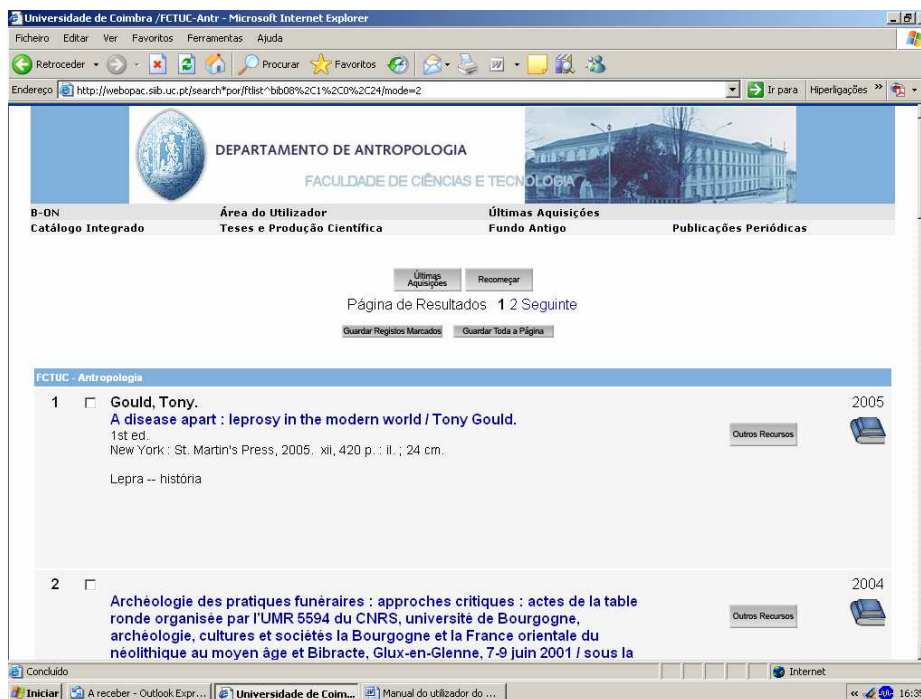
Universidade de Coimbra /FCTUC-Antr - Microsoft Internet Explorer

Ficheiro Editar Ver Favoritos Ferramentas Ajuda

Retroceder Procurar Favoritos

Endereço http://webopac.sib.uc.pt/search*por/ftlist^bib08%2C1%2C0%2C24/mode=2

Ir para Hiperligações

DEPARTAMENTO DE ANTROPOLOGIA
FACULDADE DE CIÊNCIAS E TECNOLOGIA

B-ON
Área do Utilizador
Últimas Aquisições
Catálogo Integrado
Teses e Produção Científica
Fundo Antigo
Publicações Periódicas

Últimas Aquisições
Recomeçar

Página de Resultados 1 2 Seguinte

Guardar Registos Marcados
Guardar Toda a Página

FCTUC - Antropologia

1 Gould, Tony.
A disease apart : leprosy in the modern world / Tony Gould.
1st ed.
New York : St. Martin's Press, 2005. xii, 420 p. : il. ; 24 cm.

Lepra -- história

2005
Outros Recursos

2
Archéologie des pratiques funéraires : approches critiques : actes de la table ronde organisée par l'UMR 5594 du CNRS, université de Bourgogne, archéologie, cultures et sociétés la Bourgogne et la France orientale du néolithique au moyen âge et Bibracte, Glux-en-Glenne, 7-9 juin 2001 / sous la

2004
Outros Recursos

Concluído
Internet

Iniciar
A receber - Outlook Expr...
Universidade de Coim...
Manual do utilizador do ...
16:5